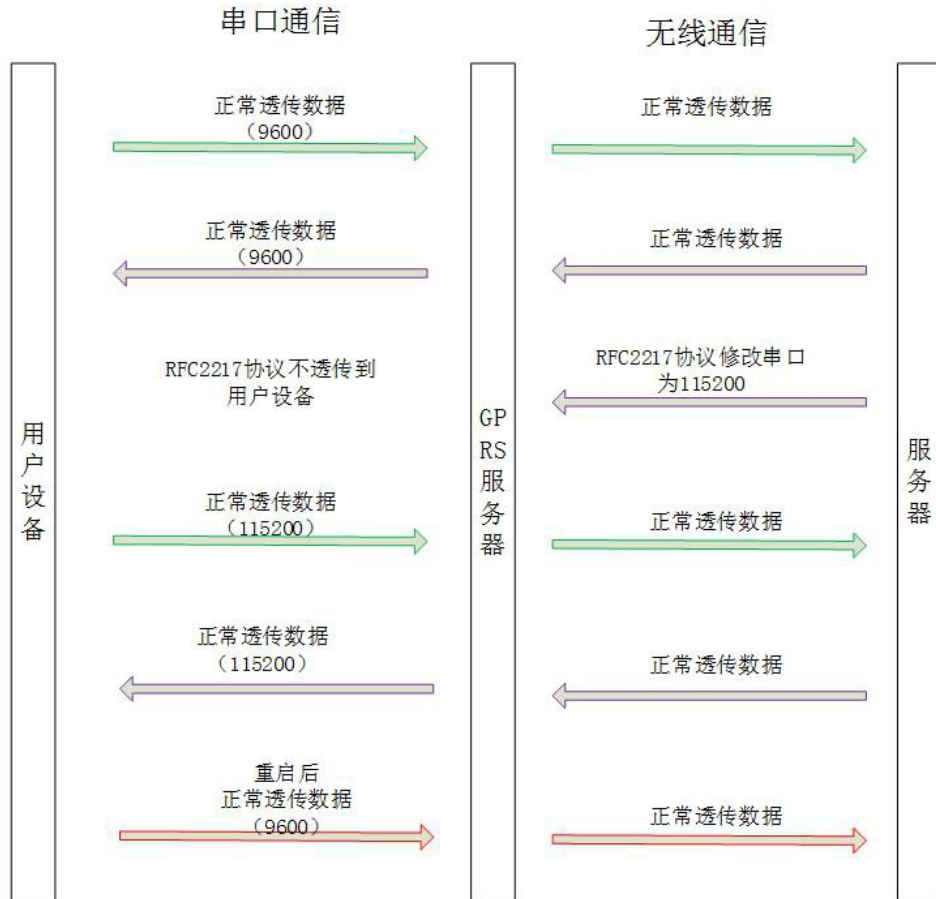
串口通信

无线通信

用户设备

GPRS服务器

服务器

正常透传数据
（9600）

正常透传数据

正常透传数据
（9600）

正常透传数据

RFC2217协议不透传到用户设备

RFC2217协议修改串口为115200

正常透传数据
（115200）

正常透传数据

正常透传数据
（115200）

正常透传数据

重启后
正常透传数据
（9600）

正常透传数据